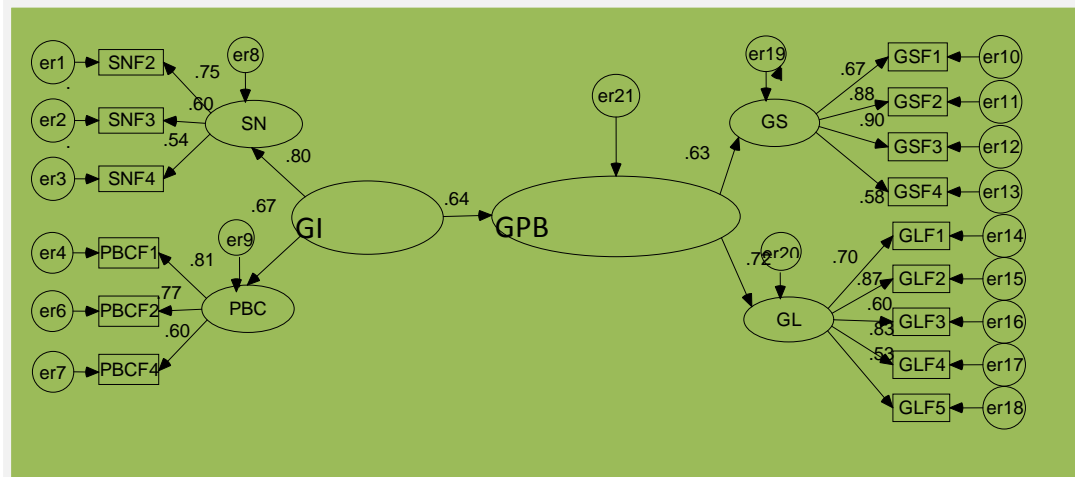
er1
SNF2
.75
er8
.60
er2
SNF3
SN
.54
er3
SNF4
.80
.67
GI
.64
GPB
er4
PBCF1
.81
er9
.77
er6
PBCF2
PBC
.60
er7
PBCF4
er21
.63
er19
GS
.67
GSF1
er10
.88
GSF2
er11
.90
GSF3
er12
.58
GSF4
er13
.72
er20
GL
.70
GLF1
er14
.87
GLF2
er15
.60
GLF3
er16
.83
.53
GLF4
er17
GLF5
er18